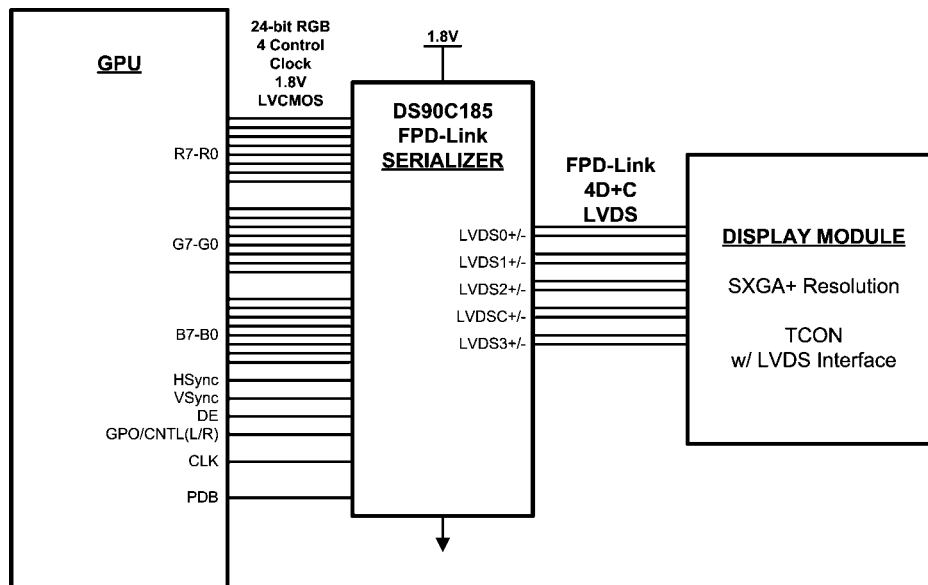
GPU

24-bit RGB
4 Control
Clock
1.8V
LVCMOS

1.8V

DS90C185
FPD-Link
SERIALIZER

R7-R0

G7-G0

B7-B0

HSync
VSync
DE
GPO/CNTL(L/R)
CLK
PDB

FPD-Link
4D+C
LVDS

LVDS0+/-
LVDS1+/-
LVDS2+/-
LVDSC+/-
LVDS3+/-

DISPLAY MODULE

SXGA+ Resolution

TCON
w/ LVDS Interface